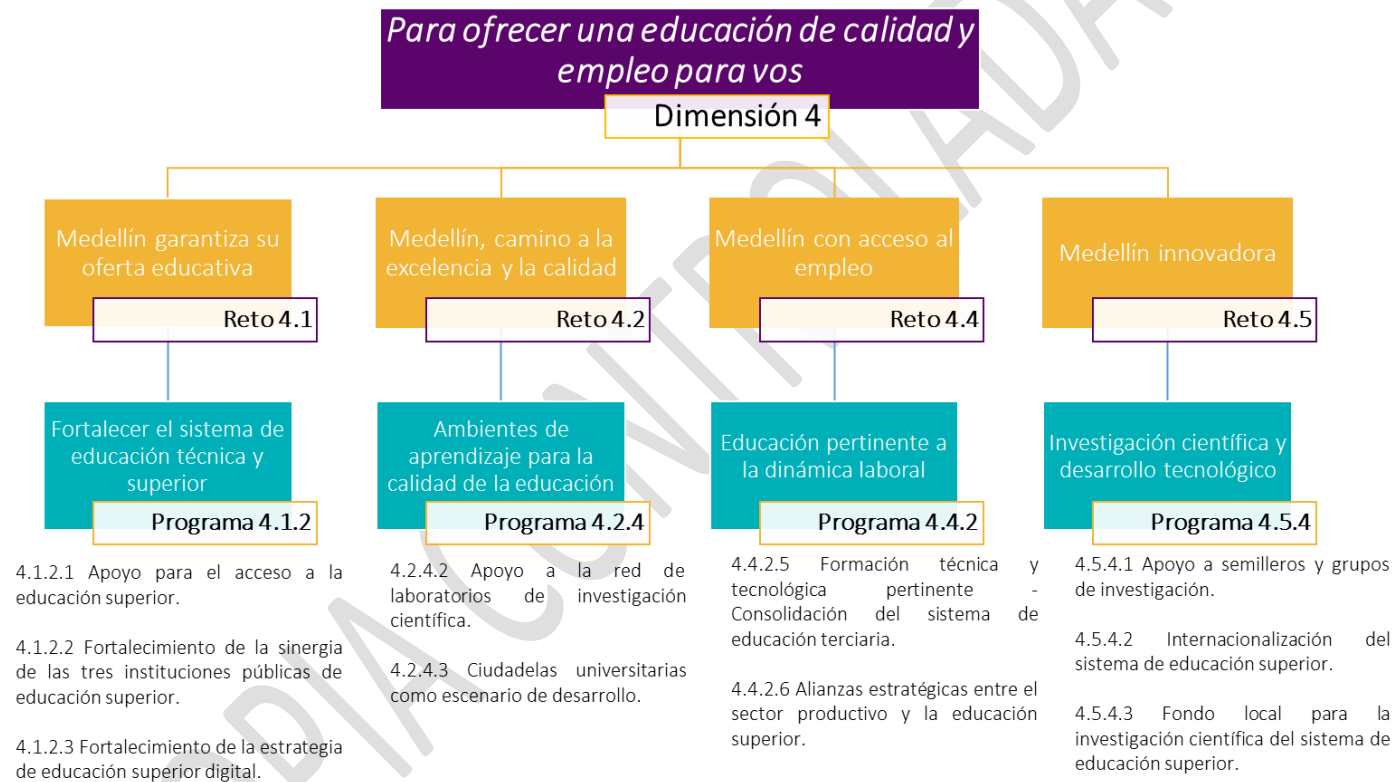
Para ofrecer una educación de calidad y empleo para vos

Dimensión 4

Medellín garantiza su oferta educativa

Reto 4.1

Fortalecer el sistema de educación técnica y superior

Programa 4.1.2

4.1.2.1 Apoyo para el acceso a la educación superior.

4.1.2.2 Fortalecimiento de la sinergia de las tres instituciones públicas de educación superior.

4.1.2.3 Fortalecimiento de la estrategia de educación superior digital.

Medellín, camino a la excelencia y la calidad

Reto 4.2

Ambientes de aprendizaje para la calidad de la educación

Programa 4.2.4

4.2.4.2 Apoyo a la red de laboratorios de investigación científica.

4.2.4.3 Ciudadelas universitarias como escenario de desarrollo.

Medellín con acceso al empleo

Reto 4.4

Educación pertinente a la dinámica laboral

Programa 4.4.2

4.4.2.5 Formación técnica y tecnológica pertinente - Consolidación del sistema de educación terciaria.

4.4.2.6 Alianzas estratégicas entre el sector productivo y la educación superior.

Medellín innovadora

Reto 4.5

Investigación científica y desarrollo tecnológico

Programa 4.5.4

4.5.4.1 Apoyo a semilleros y grupos de investigación.

4.5.4.2 Internacionalización del sistema de educación superior.

4.5.4.3 Fondo local para la investigación científica del sistema de educación superior.

DIA CONTROLADA